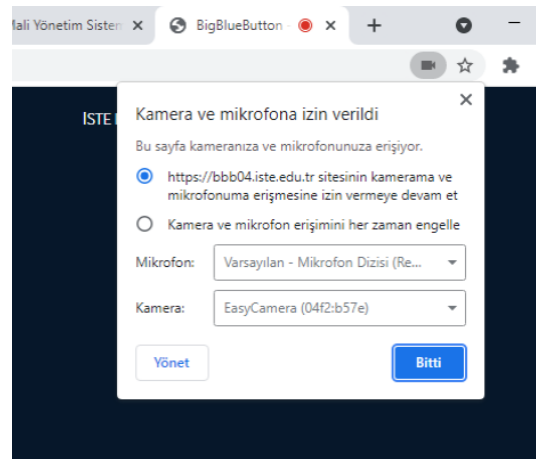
Mali Yönetim Sistem ×
BigBlueButton - ×
+

ISTE

Kamera ve mikrofona izin verildi
×

Bu sayfa kameranıza ve mikrofonunuza erişiyor.

https://bbb04.iste.edu.tr sitesinin kamerama ve mikrofonuma erişmesine izin vermeye devam et

Kamera ve mikrofon erişimini her zaman engelle

Mikrofon: Varsayılan - Mikrofon Dizisi (Re...

Kamera: EasyCamera (04f2:b57e)

Yönet

Bitti